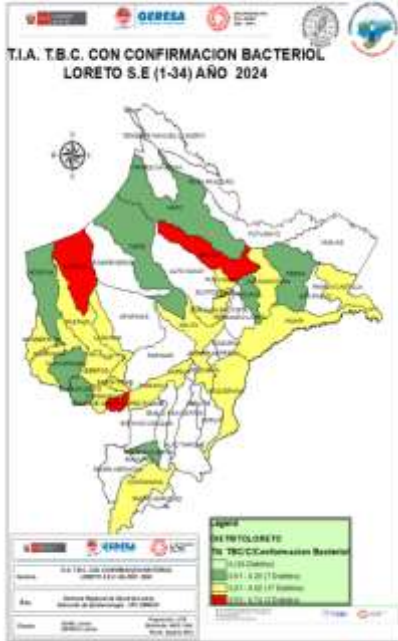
GERESA

T.I.A. T.B.C. CON CONFIRMACION BACTERIOL
LORETO S.E (1-34) AÑO 2024

Leyenda
DISTRITOLORETO
TIA TBC/CConfirmacion Bacteriol
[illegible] (Distritos)
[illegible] ([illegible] Distritos)
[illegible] ([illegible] Distritos)
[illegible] ([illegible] Distritos)

GERESA

T.I.A. T.B.C. CON CONFIRMACION BACTERIOL
LORETO S.E (1-34) AÑO 2024

Gerencia Regional de Salud de Loreto
Dirección de Epidemiología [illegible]

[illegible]